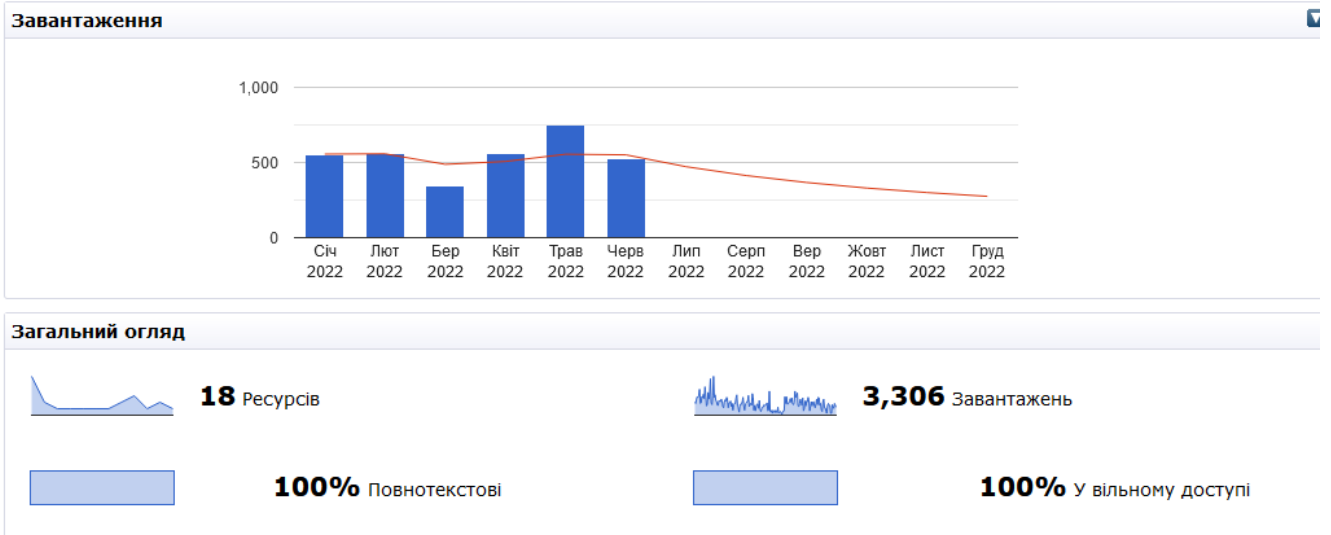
Завантаження

1,000
500
0

Січ 2022
Лют 2022
Бер 2022
Квіт 2022
Трав 2022
Черв 2022
Лип 2022
Серп 2022
Вер 2022
Жовт 2022
Лист 2022
Груд 2022

Загальний огляд

18 Ресурсів

3,306 Завантажень

100% Повнотекстові

100% У вільному доступі